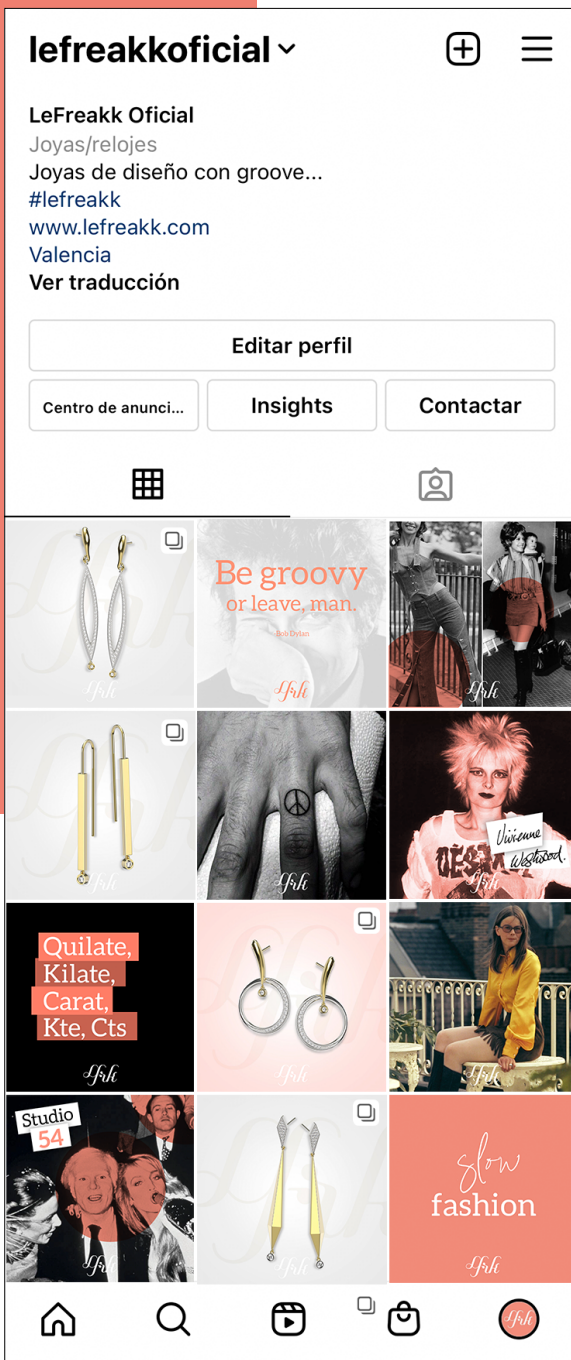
lefreakkoficial

LeFreakk Oficial
Joyas/relojes
Joyas de diseño con groove...
#lefreakk
www.lefreakk.com
Valencia
Ver traducción

Editar perfil

Centro de anunci...
Insights
Contactar

LfK

Be groovy
or leave, man.
Bob Dylan
LfK

LfK

LfK

LfK

Vivienne Westwood.
LfK

Quilate,
Kilate,
Carat,
Kte, Cts
LfK

LfK

LfK

Studio
54
LfK

LfK

slow
fashion
LfK

LfK